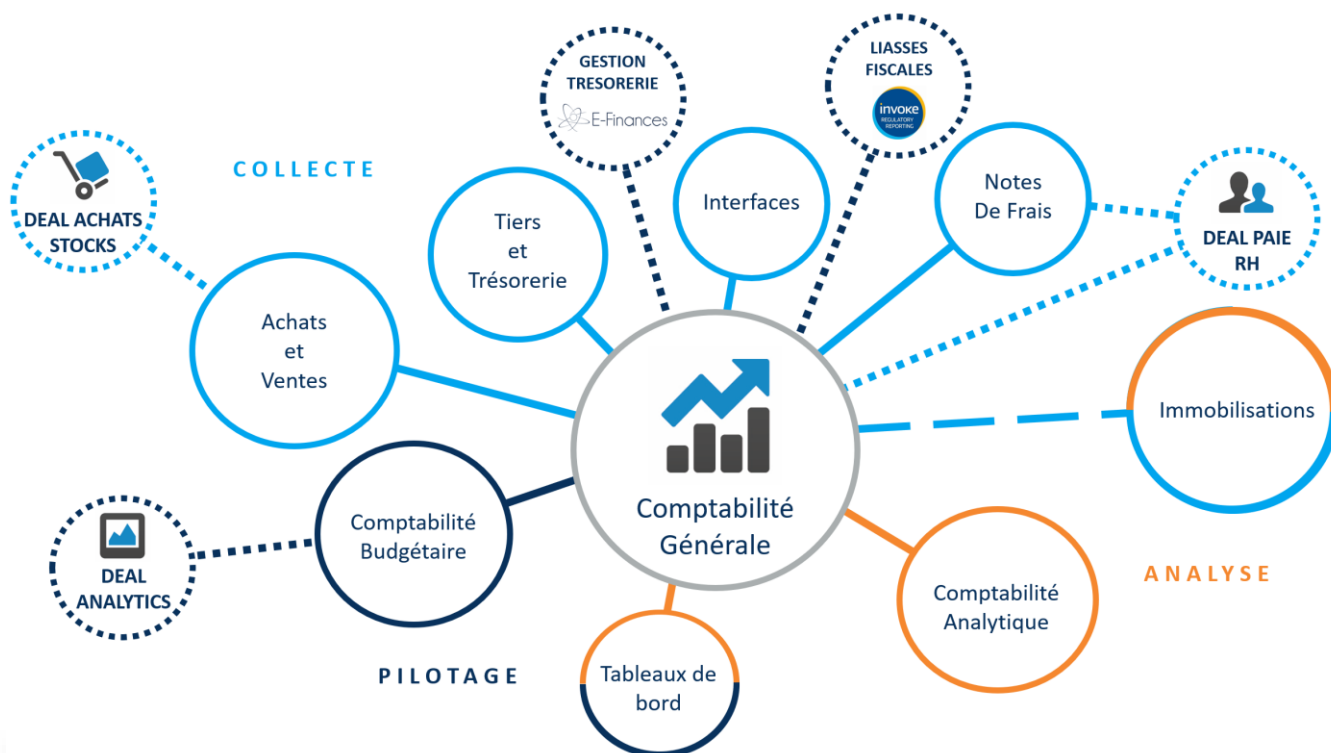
COLLECTE

DEAL ACHATS STOCKS

GESTION TRESORERIE
E-Finances

LIASSES FISCALES
invoke
REGULATORY REPORTING

Tiers et Trésorerie

Interfaces

Notes De Frais

DEAL PAIE RH

Achats et Ventes

Comptabilité Générale

Immobilisations

Comptabilité Budgétaire

DEAL ANALYTICS

ANALYSE

Comptabilité Analytique

PILOTAGE

Tableaux de bord